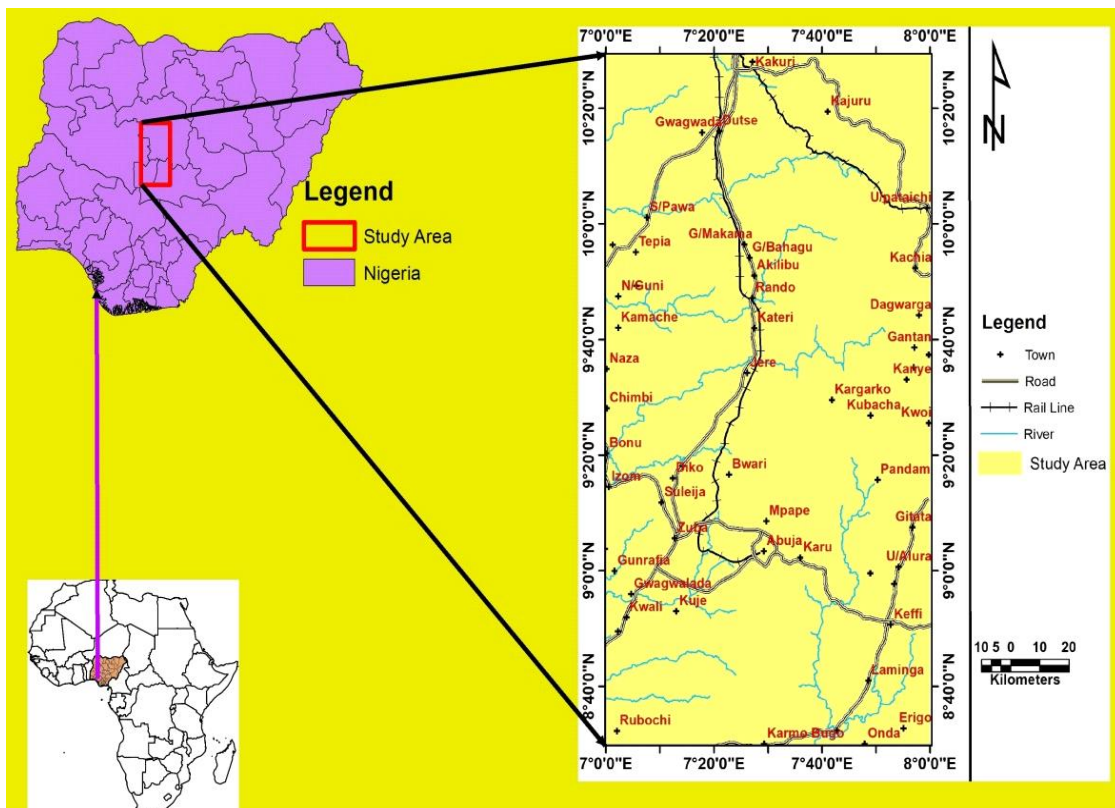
Legend
Study Area
Nigeria

7°0'0"E 7°20'0"E 7°40'0"E 8°0'0"E

10°20'0"N
10°0'0"N
9°40'0"N
9°20'0"N
9°0'0"N
8°40'0"N

Kakuri
Kajuru
Gwagwada
Dutse
Umaraichi
S/Pawa
Tepia
G/Makama
G/Bahagu
Akilibu
Kachia
N/Guni
Rando
Dagwarga
Kamache
Kateri
Gantan
Naza
Jere
Kanye
Chimbi
Kargarko
Kubacha
Kwoi
Bonu
Biko
Bwari
Pandam
Izom
Suleija
Mpape
Gitata
Zuba
Abuja
Karu
U/Alura
Gunrafia
Gwagwalada
Kwali
Kuje
Keffi
Laminga
Rubochi
Karmo Bugo
Onda
Erigo

N

Legend
Town
Road
Rail Line
River
Study Area

10 5 0 10 20
Kilometers